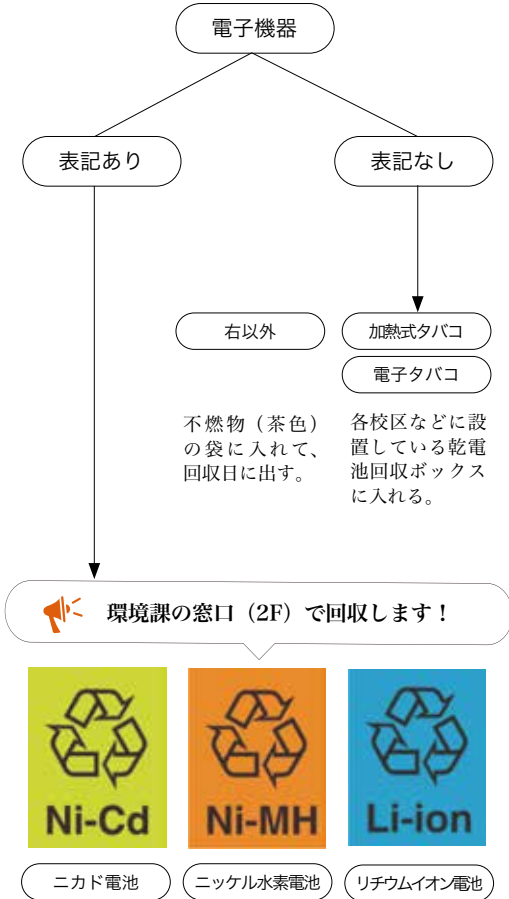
電子機器

表記あり

表記なし

右以外

加熱式タバコ

電子タバコ

不燃物（茶色）の袋に入れて、回収日に出す。

各校区などに設置している乾電池回収ボックスに入れる。

環境課の窓口（2F）で回収します！

Ni-Cd

Ni-MH

Li-ion

ニカド電池

ニッケル水素電池

リチウムイオン電池